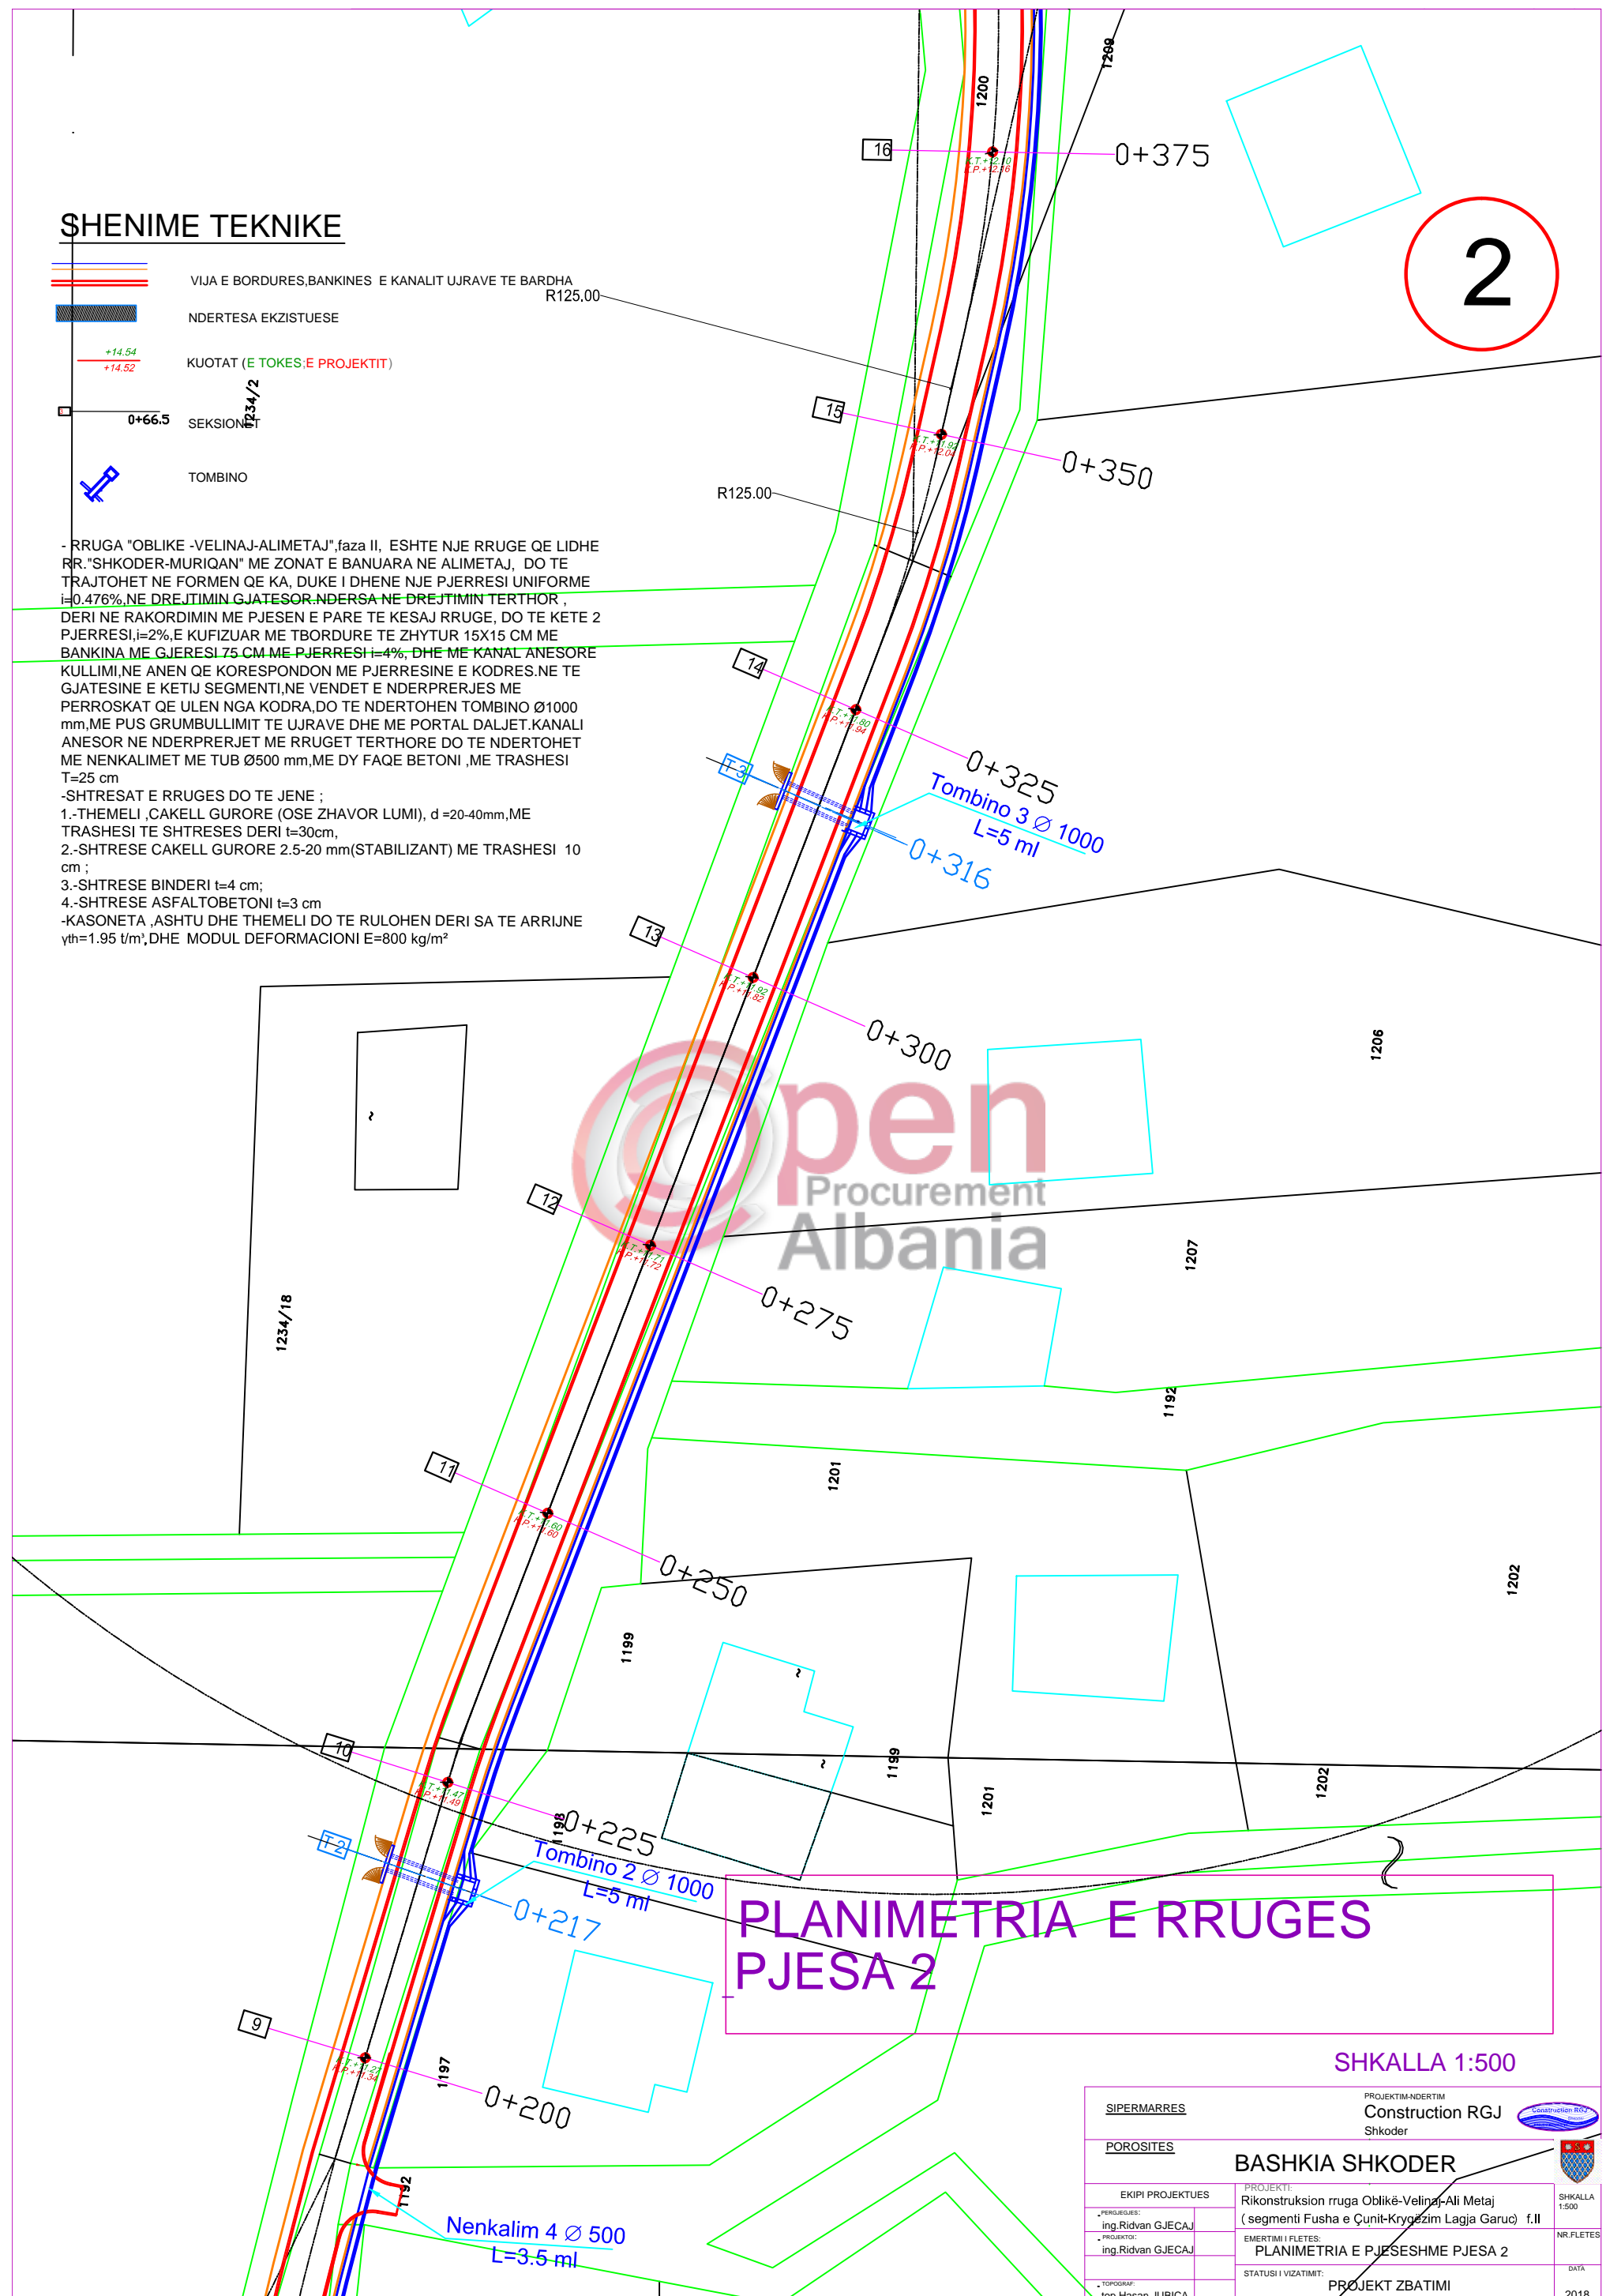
SHENIME TEKNIKE

VIJA E BORDURES,BANKINES E KANALIT UJRAVE TE BARDHA

NDERTESA EKZISTUESE

+14.54
+14.52
KUOTAT (E TOKES;E PROJEKTIT)

0+66.5
SEKSIONET

TOMBINO

- RRUGA "OBLIKE -VELINAJ-ALIMETAJ",faza II, ESHTE NJE RRUGE QE LIDHE RR."SHKODER-MURIQAN" ME ZONAT E BANUARA NE ALIMETAJ, DO TE TRAJTOHET NE FORMEN QE KA, DUKE I DHENE NJE PJERRESI UNIFORME i=0.476%,NE DREJTIMIN GJATESOR.NDERSA NE DREJTIMIN TERTHOR , DERI NE RAKORDIMIN ME PJESEN E PARE TE KESAJ RRUGE, DO TE KETE 2 PJERRESI,i=2%,E KUFIZUAR ME TBORDURE TE ZHYTUR 15X15 CM ME BANKINA ME GJERESI 75 CM ME PJERRESI i=4%, DHE ME KANAL ANESORE KULLIMI,NE ANEN QE KORESPONDON ME PJERRESINE E KODRES.NE TE GJATESINE E KETIJ SEGMENTI,NE VENDET E NDERPRERJES ME PERROSKAT QE ULEN NGA KODRA,DO TE NDERTOHEN TOMBINO Ø1000 mm,ME PUS GRUMBULLIMIT TE UJRAVE DHE ME PORTAL DALJET.KANALI ANESOR NE NDERPRERJET ME RRUGET TERTHORE DO TE NDERTOHET ME NENKALIMET ME TUB Ø500 mm,ME DY FAQE BETONI ,ME TRASHESI T=25 cm
-SHTRESAT E RRUGES DO TE JENE ;
1.-THEMELI ,CAKELL GURORE (OSE ZHAVOR LUMI), d =20-40mm,ME TRASHESI TE SHTRESES DERI t=30cm,
2.-SHTRESE CAKELL GURORE 2.5-20 mm(STABILIZANT) ME TRASHESI 10 cm ;
3.-SHTRESE BINDERI t=4 cm;
4.-SHTRESE ASFALTOBETONI t=3 cm
-KASONETA ,ASHTU DHE THEMELI DO TE RULOHEN DERI SA TE ARRIJNE γth=1.95 t/m³,DHE MODUL DEFORMACIONI E=800 kg/m²

R125.00
R125.00
1234/2
1234/18
1200
1209
16
0+375
2
15
0+350
14
0+325
T3
Tombino 3 Ø 1000
L=5 ml
0+316
13
0+300
1206
12
0+275
1207
1192
11
1201
0+250
1199
1202
10
0+225
1198
1199
1201
1202
T2
Tombino 2 Ø 1000
L=5 ml
0+217
9
0+200
1197
1192
Nenkalim 4 Ø 500
L=3.5 ml

PLANIMETRIA E RRUGES
PJESA 2

SHKALLA 1:500

SIPERMARRES
PROJEKTIM-NDERTIM
Construction RGJ
Shkoder
POROSITES
BASHKIA SHKODER
EKIPI PROJEKTUES
PROJEKTI:
Rikonstruksion rruga Oblikë-Velinaj-Ali Metaj
(segmenti Fusha e Çunit-Kryqëzim Lagja Garuc) f.II
SHKALLA 1:500
PERGJEGJES:
ing.Ridvan GJECAJ
PROJEKTOI:
ing.Ridvan GJECAJ
EMERTIMI I FLETES:
PLANIMETRIA E PJESESHME PJESA 2
NR.FLETES
TOPOGRAF:
top.Hasan JUBICA
STATUSI I VIZATIMIT:
PROJEKT ZBATIMI
DATA
2018

Open Procurement Albania